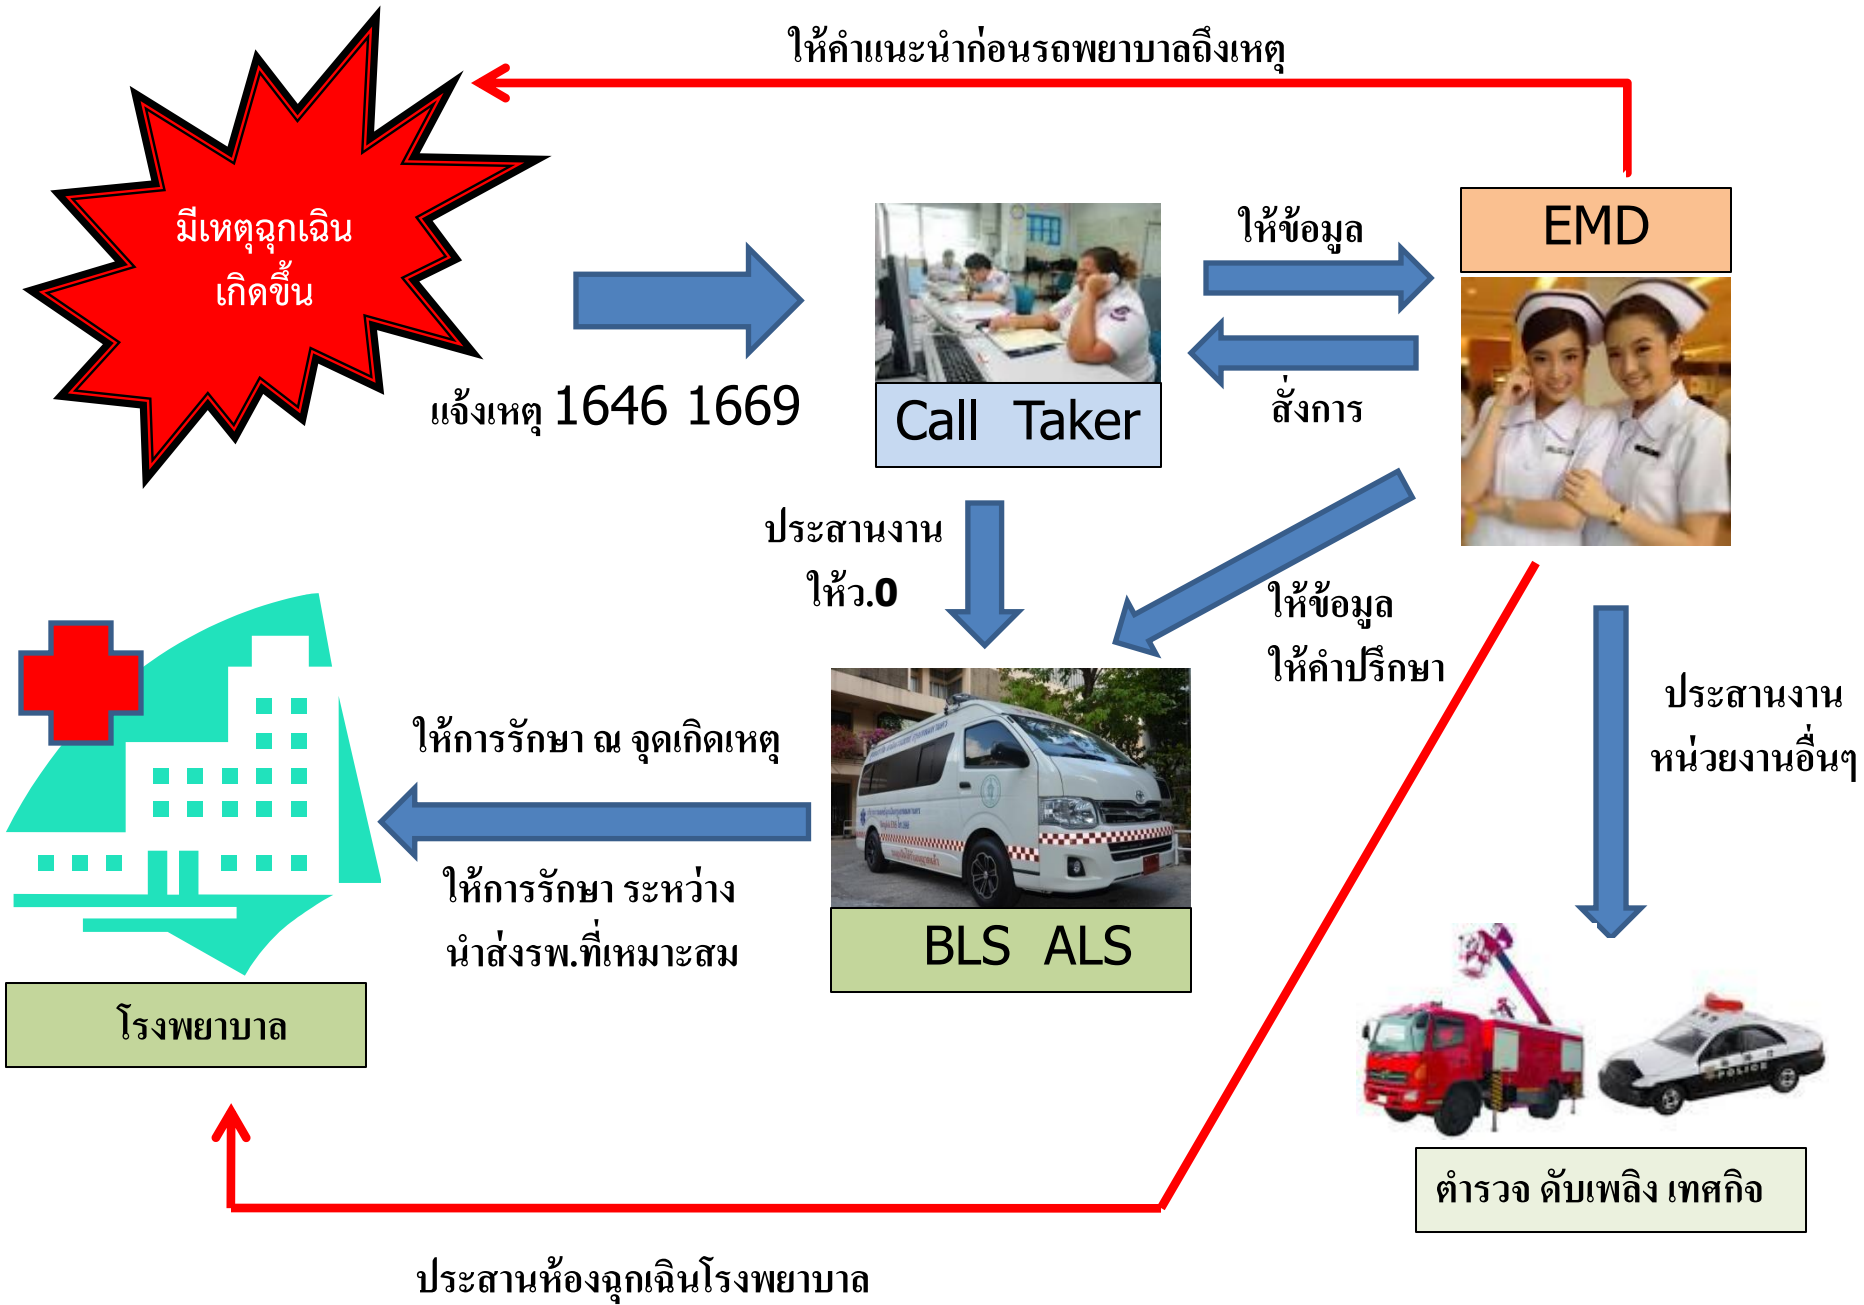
ให้คำแนะนำก่อนรถพยาบาลถึงเหตุ

มีเหตุฉุกเฉิน เกิดขึ้น

แจ้งเหตุ 1646 1669

Call Taker

ให้ข้อมูล

สั่งการ

EMD

ประสานงาน ให้ว.0

ให้ข้อมูล ให้คำปรึกษา

ประสานงาน หน่วยงานอื่นๆ

ให้การรักษา ณ จุดเกิดเหตุ

ให้การรักษา ระหว่าง นำส่งรพ.ที่เหมาะสม

BLS ALS

โรงพยาบาล

ตำรวจ ดับเพลิง เทศกิจ

ประสานห้องฉุกเฉินโรงพยาบาล